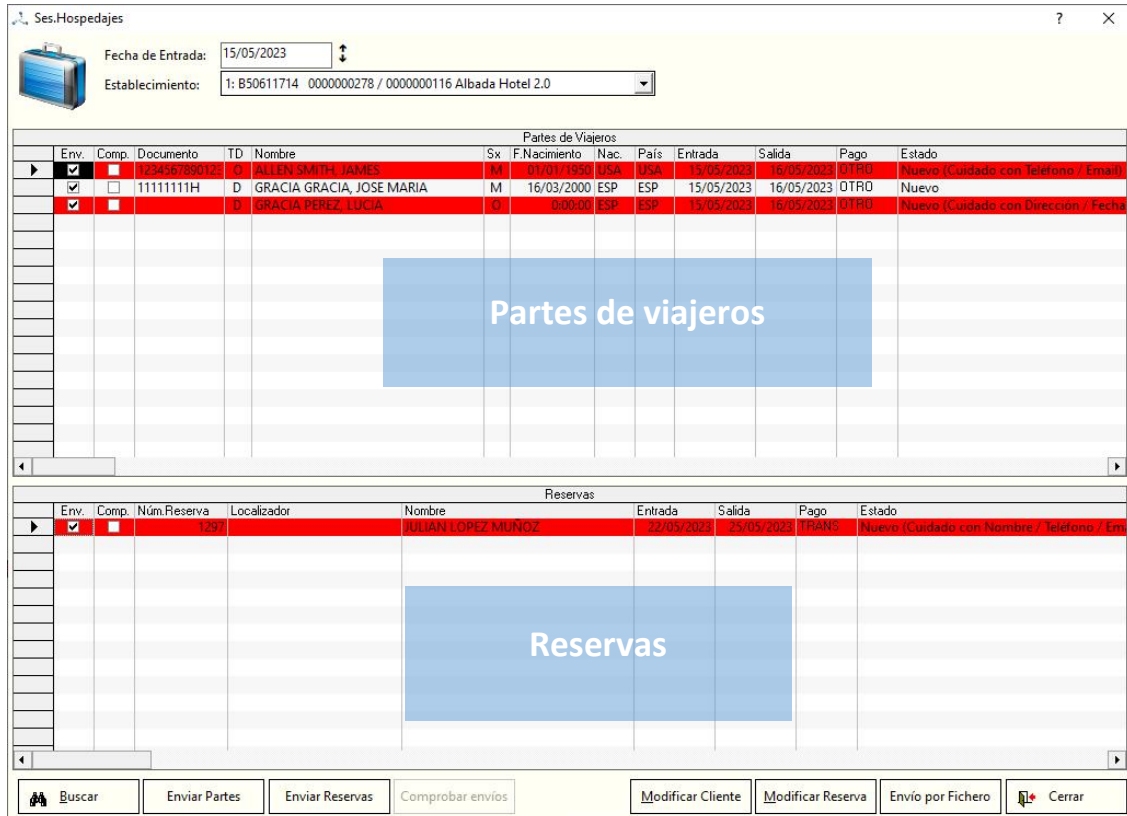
Ses.Hospedajes

?

Fecha de Entrada: 15/05/2023

Establecimiento: 1: B50611714 0000000278 / 0000000116 Albada Hotel 2.0

Partes de Viajeros

| Env. | Comp. | Documento | TD | Nombre | Sx | F.Nacimiento | Nac. | País | Entrada | Salida | Pago | Estado |
|---|---|---|---|---|---|---|---|---|---|---|---|---|
| ☑ | ☐ | 123456789012 | O | ALLEN SMITH, JAMES | M | 01/01/1950 | USA | USA | 15/05/2023 | 16/05/2023 | OTRO | Nuevo (Cuidado con Teléfono / Email) |
| ☑ | ☐ | 11111111H | D | GRACIA GRACIA, JOSE MARIA | M | 16/03/2000 | ESP | ESP | 15/05/2023 | 16/05/2023 | OTRO | Nuevo |
| ☑ | ☐ | | D | GRACIA PEREZ, LUCIA | O | 0:00:00 | ESP | ESP | 15/05/2023 | 16/05/2023 | OTRO | Nuevo (Cuidado con Direccion / Fecha |

Partes de viajeros

Reservas

| Env. | Comp. | Núm.Reserva | Localizador | Nombre | Entrada | Salida | Pago | Estado |
|---|---|---|---|---|---|---|---|---|
| ☑ | ☐ | 1297 | | JULIAN LOPEZ MUÑOZ | 22/05/2023 | 25/05/2023 | TRANS | Nuevo (Cuidado con Nombre / Teléfono / Em |

Reservas

Buscar | Enviar Partes | Enviar Reservas | Comprobar envíos | Modificar Cliente | Modificar Reserva | Envío por Fichero | Cerrar